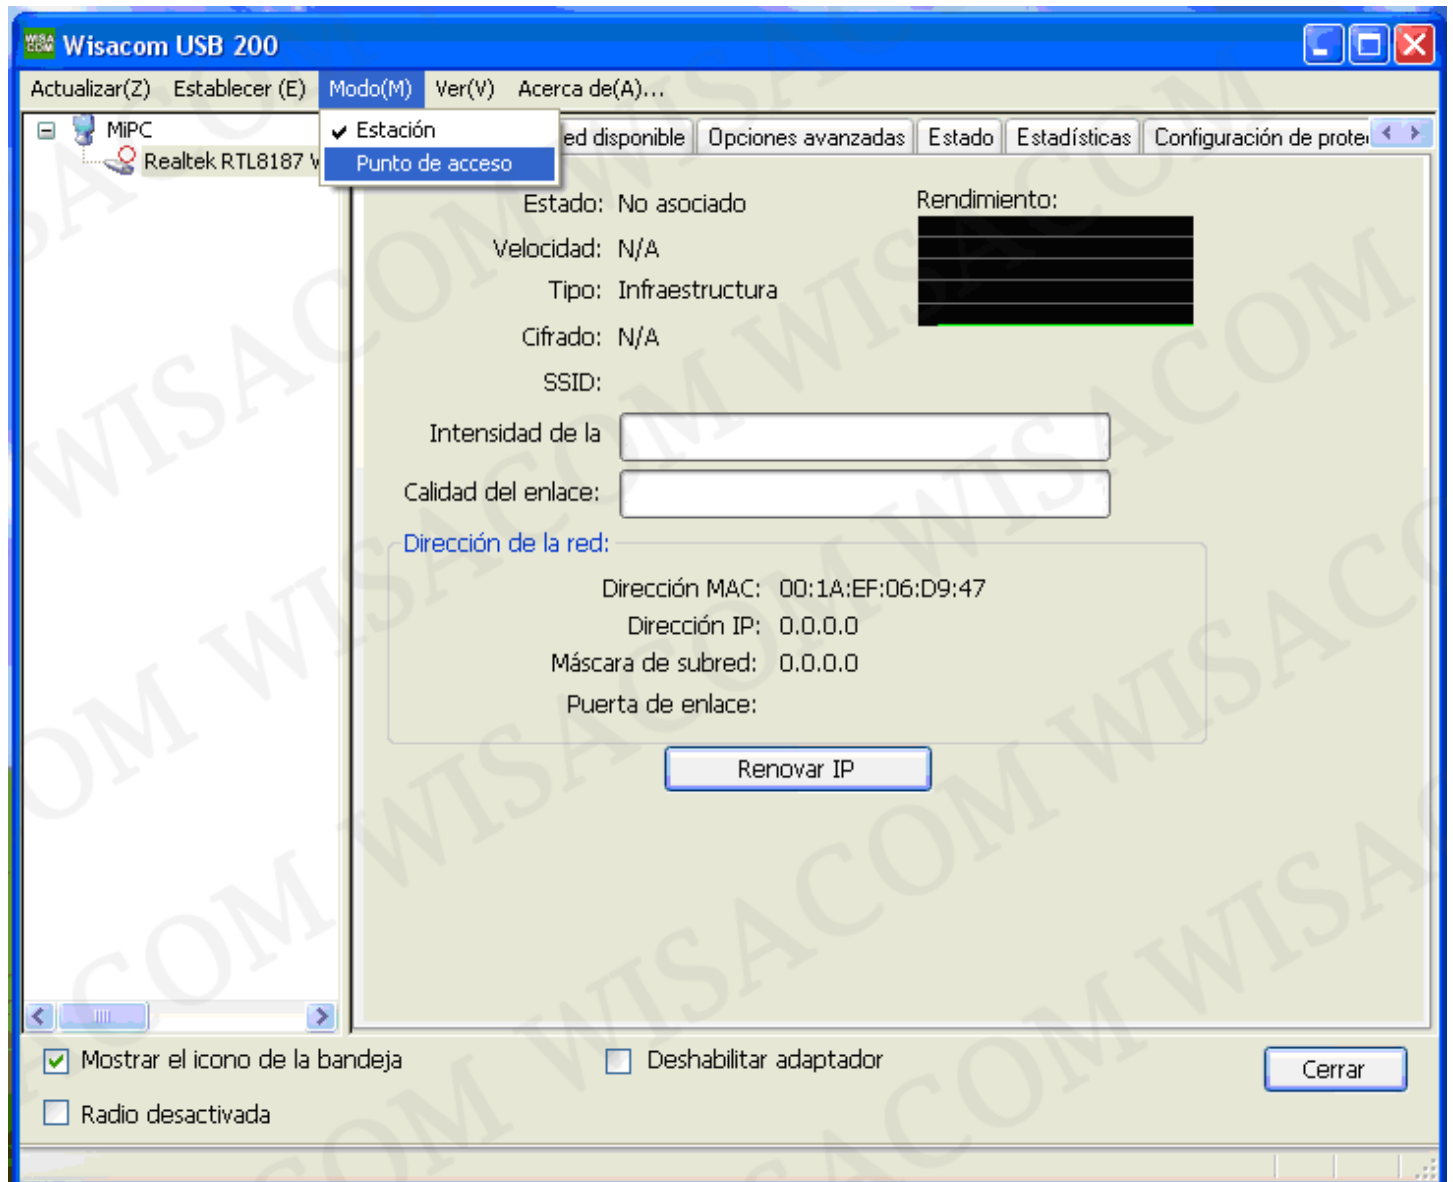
Wisacom USB 200

Actualizar(Z) Establecer (E) Modo(M) Ver(V) Acerca de(A)...

Estación
Punto de acceso

MiPC
Realtek RTL8187 V

ed disponible | Opciones avanzadas | Estado | Estadísticas | Configuración de prote

Estado: No asociado
Velocidad: N/A
Tipo: Infraestructura
Cifrado: N/A
SSID:
Intensidad de la
Calidad del enlace:

Rendimiento:

Dirección de la red:
Dirección MAC: 00:1A:EF:06:D9:47
Dirección IP: 0.0.0.0
Máscara de subred: 0.0.0.0
Puerta de enlace:

Renovar IP

Mostrar el icono de la bandeja
Deshabilitar adaptador
Cerrar
Radio desactivada

WISACOM WISACOM WISACOM WISACOM